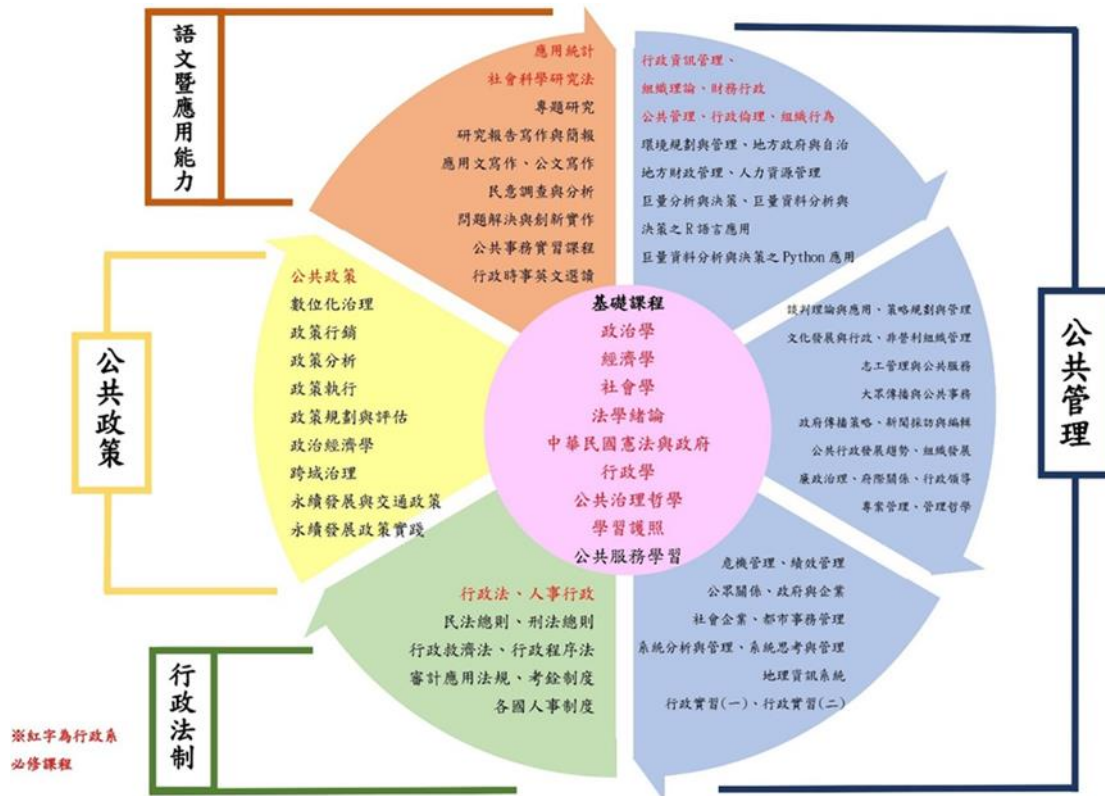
語文暨應用能力

應用統計
社會科學研究法
專題研究
研究報告寫作與簡報
應用文寫作、公文寫作
民意調查與分析
問題解決與創新實作
公共事務實習課程
行政時事英文選讀

行政資訊管理、
組織理論、財務行政
公共管理、行政倫理、組織行為
環境規劃與管理、地方政府與自治
地方財政管理、人力資源管理
巨量分析與決策、巨量資料分析與
決策之R語言應用
巨量資料分析與決策之Python應用

公共管理

談判理論與應用、策略規劃與管理
文化發展與行政、非營利組織管理
志工管理與公共服務
大眾傳播與公共事務
政府傳播策略、新聞採訪與編輯
公共行政發展趨勢、組織發展
廉政治理、府際關係、行政領導
專案管理、管理哲學

公共政策

公共政策
數位化治理
政策行銷
政策分析
政策執行
政策規劃與評估
政治經濟學
跨域治理
永續發展與交通政策
永續發展政策實踐

基礎課程
政治學
經濟學
社會學
法學緒論
中華民國憲法與政府
行政學
公共治理哲學
學習護照
公共服務學習

危機管理、績效管理
公眾關係、政府與企業
社會企業、都市事務管理
系統分析與管理、系統思考與管理
地理資訊系統
行政實習(一)、行政實習(二)

行政法、人事行政
民法總則、刑法總則
行政救濟法、行政程序法
審計應用法規、考銓制度
各國人事制度

行政法制

※紅字為行政系必修課程